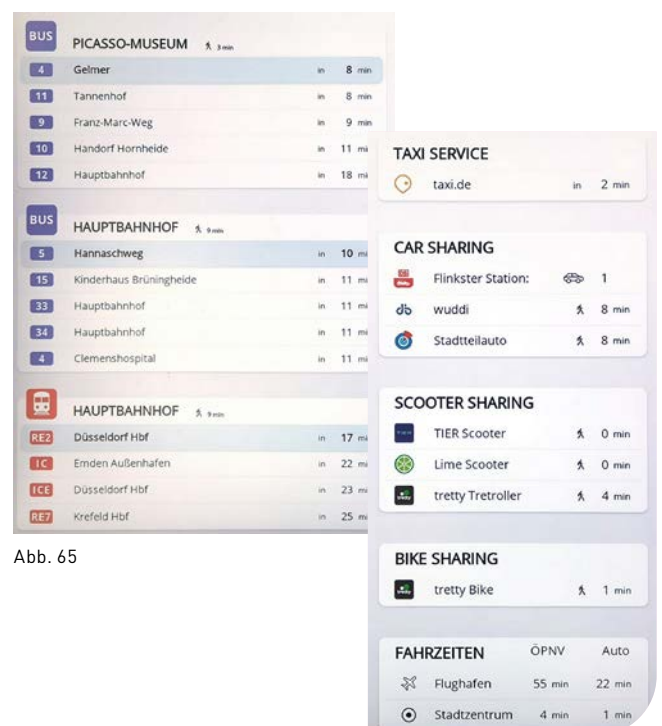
BUS PICASSO-MUSEUM 3 min

| | | | |
|---|---|---|---|
| 4 | Gelmer | in | 8 min |
| 11 | Tannenhof | in | 8 min |
| 9 | Franz-Marc-Weg | in | 9 min |
| 10 | Handorf Hornheide | in | 11 mi |
| 12 | Hauptbahnhof | in | 18 mi |

BUS HAUPTBAHNHOF 9 min

| | | | |
|---|---|---|---|
| 5 | Hannaschweg | in | 10 mi |
| 15 | Kinderhaus Brüningheide | in | 11 mi |
| 33 | Hauptbahnhof | in | 11 mi |
| 34 | Hauptbahnhof | in | 11 mi |
| 4 | Clemenshospital | in | 11 mi |

HAUPTBAHNHOF 9 min

| | | | |
|---|---|---|---|
| RE2 | Düsseldorf Hbf | in | 17 mi |
| IC | Emden Außenhafen | in | 22 mi |
| ICE | Düsseldorf Hbf | in | 23 mi |
| RE7 | Krefeld Hbf | in | 25 mi |

Abb. 65

TAXI SERVICE
taxi.de in 2 min

CAR SHARING
Flinkster Station: 1
wuddi 8 min
Stadtteilauto 8 min

SCOOTER SHARING
TIER Scooter 0 min
Lime Scooter 0 min
tretty Tretroller 4 min

BIKE SHARING
tretty Bike 1 min

| FAHRZEITEN | ÖPNV | Auto |
|---|---|---|
| Flughafen | 55 min | 22 min |
| Stadtzentrum | 4 min | 1 min |